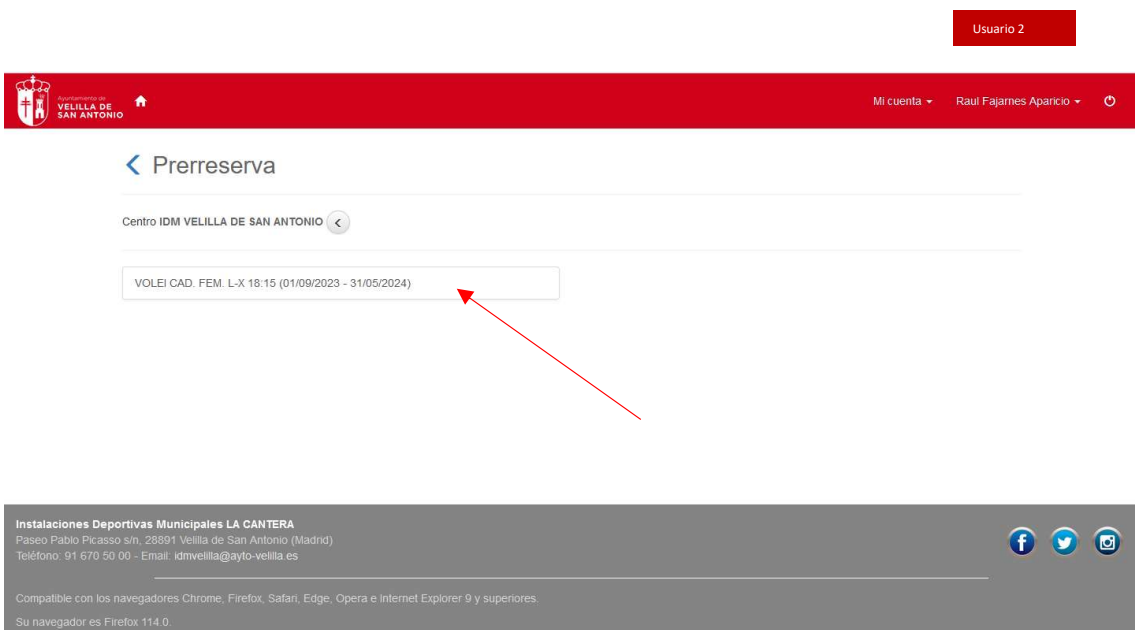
Usuario 2

Ayuntamiento de VELILLA DE SAN ANTONIO

Mi cuenta ▾ Raul Fajarnes Aparicio ▾

Prerreserva

Centro IDM VELILLA DE SAN ANTONIO

VOLEI CAD. FEM. L-X 18:15 (01/09/2023 - 31/05/2024)

Instalaciones Deportivas Municipales LA CANTERA
Paseo Pablo Picasso s/n, 28891 Velilla de San Antonio (Madrid)
Teléfono: 91 670 50 00 - Email: idmvelilla@ayto-velilla.es

Compatible con los navegadores Chrome, Firefox, Safari, Edge, Opera e Internet Explorer 9 y superiores.

Su navegador es Firefox 114.0.